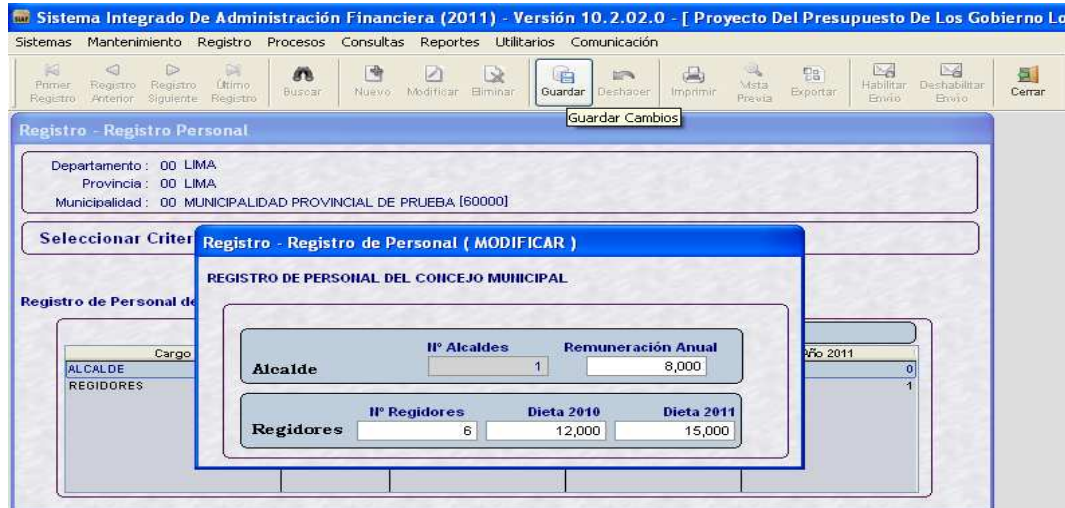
Sistema Integrado De Administración Financiera (2011) - Versión 10.2.02.0 - [ Proyecto Del Presupuesto De Los Gobierno Lo

Sistemas Mantenimiento Registro Procesos Consultas Reportes Utilitarios Comunicación

Primer Registro | Registro Anterior | Registro Siguiente | Último Registro | Buscar | Nuevo | Modificar | Eliminar | Guardar | Deshacer | Imprimir | Vista Previa | Exportar | Habilitar Envío | Deshabilitar Envío | Cerrar

Guardar Cambios

Registro - Registro Personal

Departamento : 00 LIMA
Provincia : 00 LIMA
Municipalidad : 00 MUNICIPALIDAD PROVINCIAL DE PRUEBA [60000]

Seleccionar Criter

Registro de Personal de

| Cargo | Año 2011 |
|---|---|
| ALCALDE | 0 |
| REGIDORES | 1 |

Registro - Registro de Personal ( MODIFICAR )

REGISTRO DE PERSONAL DEL CONCEJO MUNICIPAL

Alcalde
Nº Alcaldes: 1
Remuneración Anual: 8,000

Regidores
Nº Regidores: 6
Dieta 2010: 12,000
Dieta 2011: 15,000